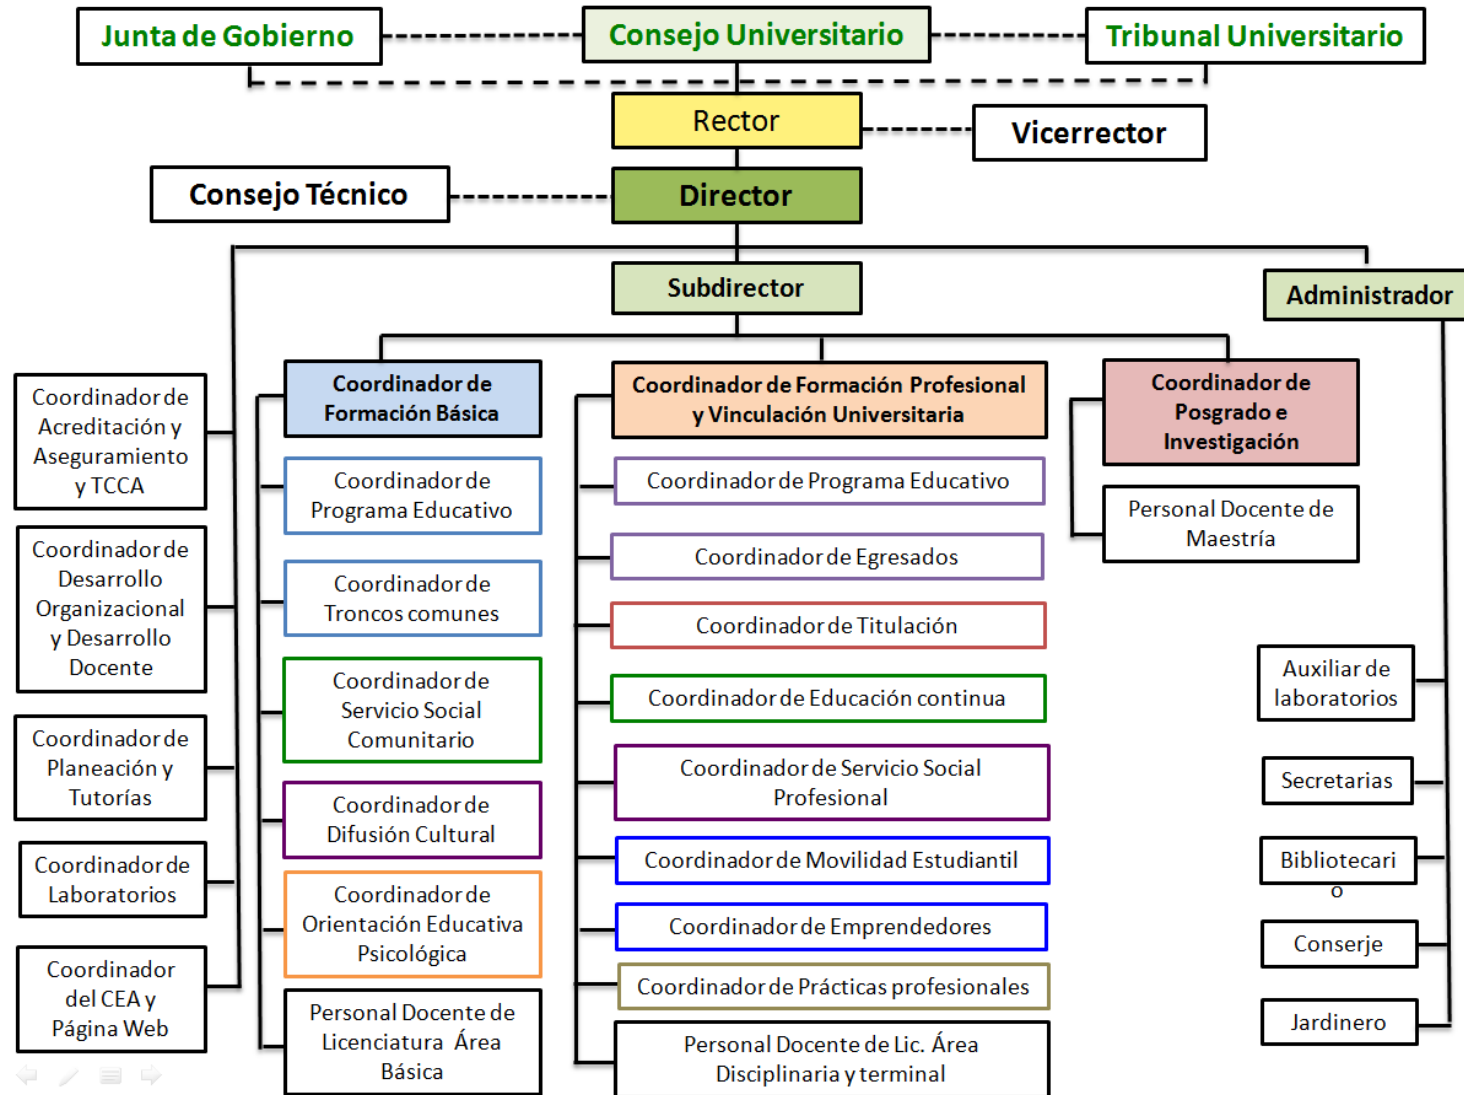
Junta de Gobierno
Consejo Universitario
Tribunal Universitario
Rector
Vicerrector
Consejo Técnico
Director
Subdirector
Administrador

Coordinador de Acreditación y Aseguramiento y TCCA
Coordinador de Desarrollo Organizacional y Desarrollo Docente
Coordinador de Planeación y Tutorías
Coordinador de Laboratorios
Coordinador del CEA y Página Web

Coordinador de Formación Básica
Coordinador de Programa Educativo
Coordinador de Troncos comunes
Coordinador de Servicio Social Comunitario
Coordinador de Difusión Cultural
Coordinador de Orientación Educativa Psicológica
Personal Docente de Licenciatura Área Básica

Coordinador de Formación Profesional y Vinculación Universitaria
Coordinador de Programa Educativo
Coordinador de Egresados
Coordinador de Titulación
Coordinador de Educación continua
Coordinador de Servicio Social Profesional
Coordinador de Movilidad Estudiantil
Coordinador de Emprendedores
Coordinador de Prácticas profesionales
Personal Docente de Lic. Área Disciplinaria y terminal

Coordinador de Posgrado e Investigación
Personal Docente de Maestría

Auxiliar de laboratorios
Secretarias
Bibliotecari o
Conserje
Jardinero